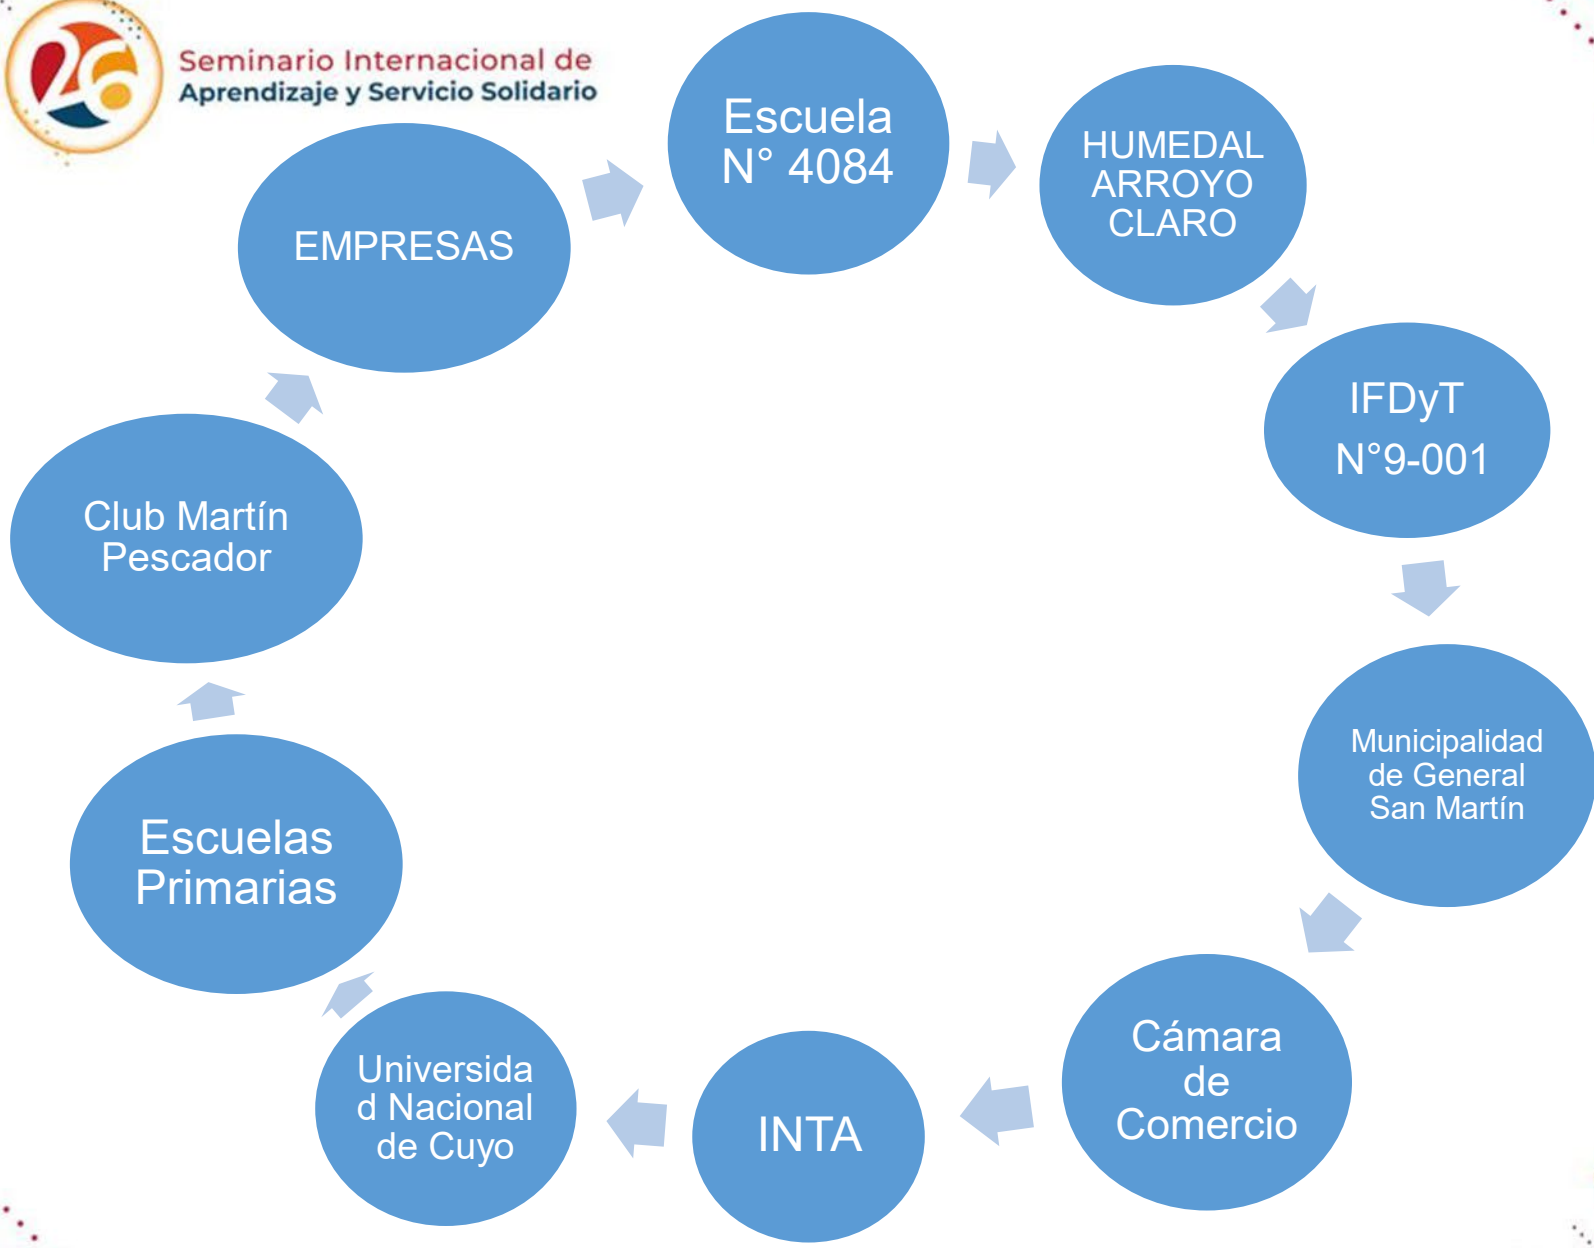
26

Seminario Internacional de Aprendizaje y Servicio Solidario

Escuela N° 4084

HUMEDAL ARROYO CLARO

IFDyT
N°9-001

Municipalidad de General San Martín

Cámara de Comercio

INTA

Universidad Nacional de Cuyo

Escuelas Primarias

Club Martín Pescador

EMPRESAS